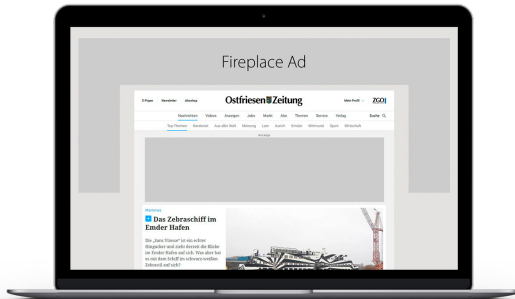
Fireplace Ad

E-Paper Newsletter Abotshop

Ostfriesen Zeitung

Mein Profil

ZGO

Nachrichten Videos Anzeigen Jobs Markt Abo Themen Service Verlag Suche

Top-Themen Nordwest Aus aller Welt Meinung Leer Aurich Emden Wittmund Sport Wirtschaft

Anzeige

Das Zebraschiff im Emder Hafen

Die „Eero Tinnur" ist ein schöner Hingucker und zieht derzeit die Blicke im Emder Hafen auf sich. Was aber hat es mit dem Schiff im schwarz-weißen Zebrastil auf sich?